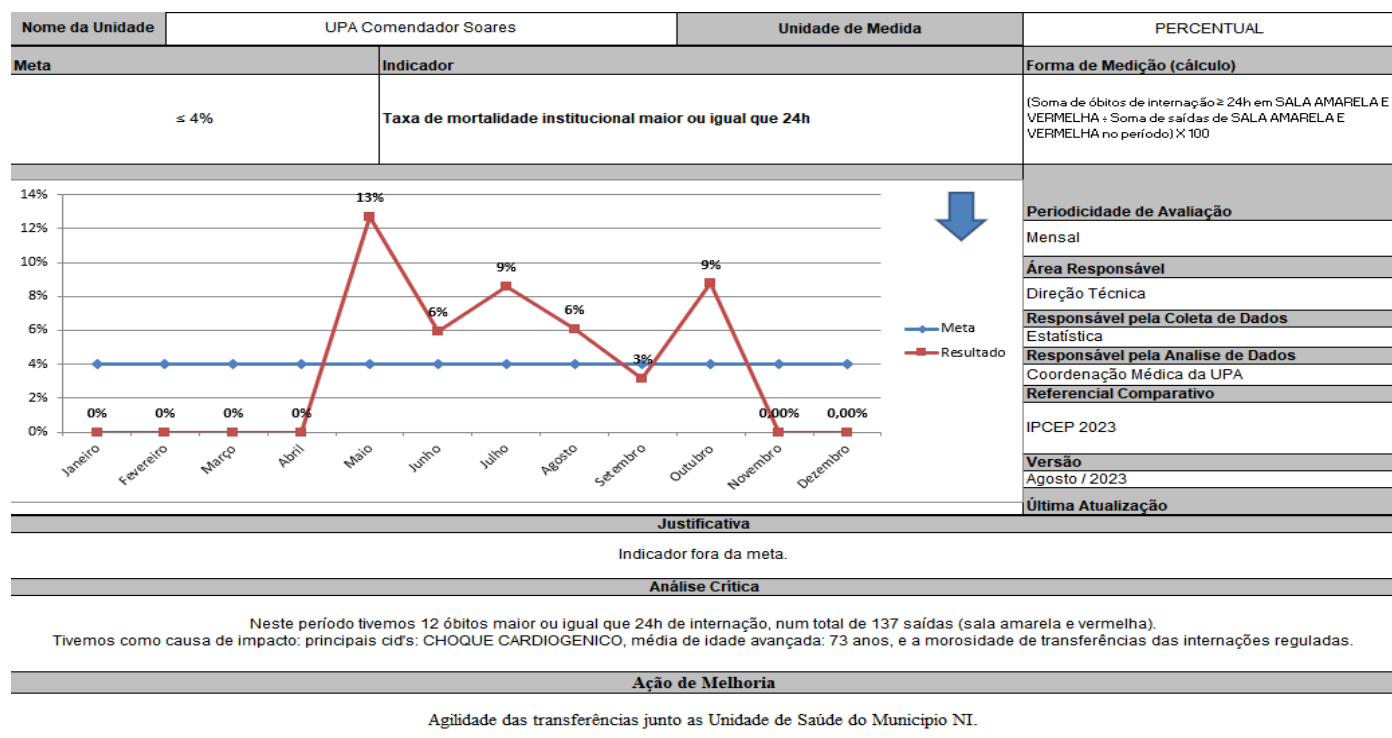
| Nome da Unidade | UPA Comendador Soares | Unidade de Medida | PERCENTUAL |
|---|---|---|---|

| Meta | Indicador | Forma de Medição (cálculo) |
|---|---|---|
| ≤ 4% | Taxa de mortalidade institucional maior ou igual que 24h | (Soma de óbitos de internação ≥ 24h em SALA AMARELA E VERMELHA ÷ Soma de saídas de SALA AMARELA E VERMELHA no período) X 100 |

14%
12%
10%
8%
6%
4%
2%
0%

13%
6%
9%
6%
3%
9%
0%
0%
0%
0%
0,00%
0,00%

Janeiro Fevereiro Março Abril Maio Junho Julho Agosto Setembro Outubro Novembro Dezembro

Meta
Resultado

Periodicidade de Avaliação
Mensal
Área Responsável
Direção Técnica
Responsável pela Coleta de Dados
Estatística
Responsável pela Analise de Dados
Coordenação Médica da UPA
Referencial Comparativo
IPCEP 2023
Versão
Agosto / 2023
Última Atualização

Justificativa

Indicador fora da meta.

Análise Crítica

Neste período tivemos 12 óbitos maior ou igual que 24h de internação, num total de 137 saídas (sala amarela e vermelha).
Tivemos como causa de impacto: principais cid's: CHOQUE CARDIOGENICO, média de idade avançada: 73 anos, e a morosidade de transferências das internações reguladas.

Ação de Melhoria

Agilidade das transferências junto as Unidade de Saúde do Municipio NI.